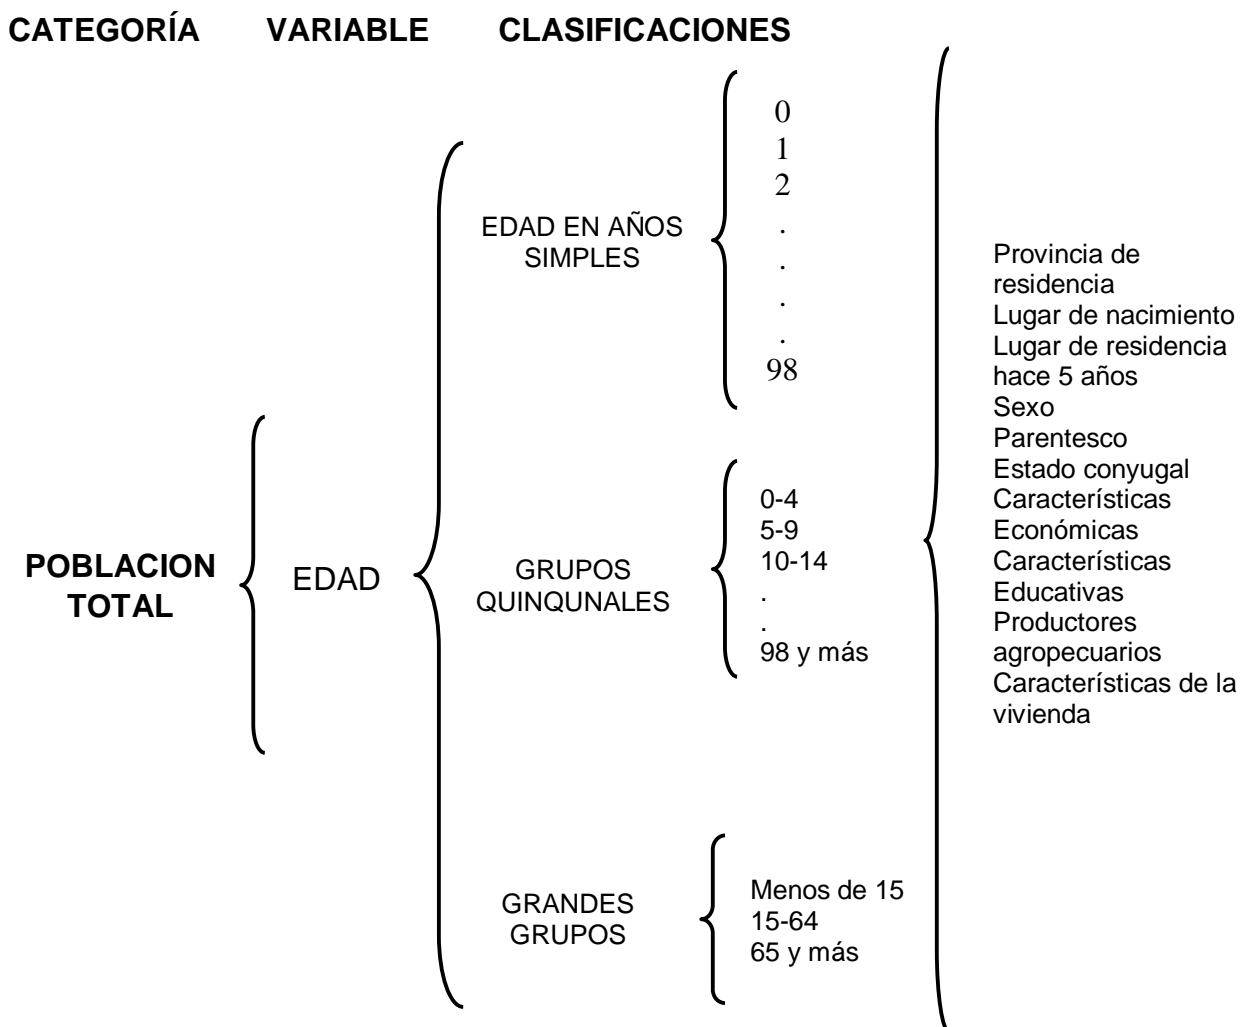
CATEGORÍA VARIABLE CLASIFICACIONES

POBLACION TOTAL

EDAD

EDAD EN AÑOS SIMPLES

0
1
2
.
.
.
.
98

GRUPOS QUINQUNALES

0-4
5-9
10-14
.
.
98 y más

GRANDES GRUPOS

Menos de 15
15-64
65 y más

Provincia de residencia
Lugar de nacimiento
Lugar de residencia hace 5 años
Sexo
Parentesco
Estado conyugal
Características Económicas
Características Educativas
Productores agropecuarios
Características de la vivienda